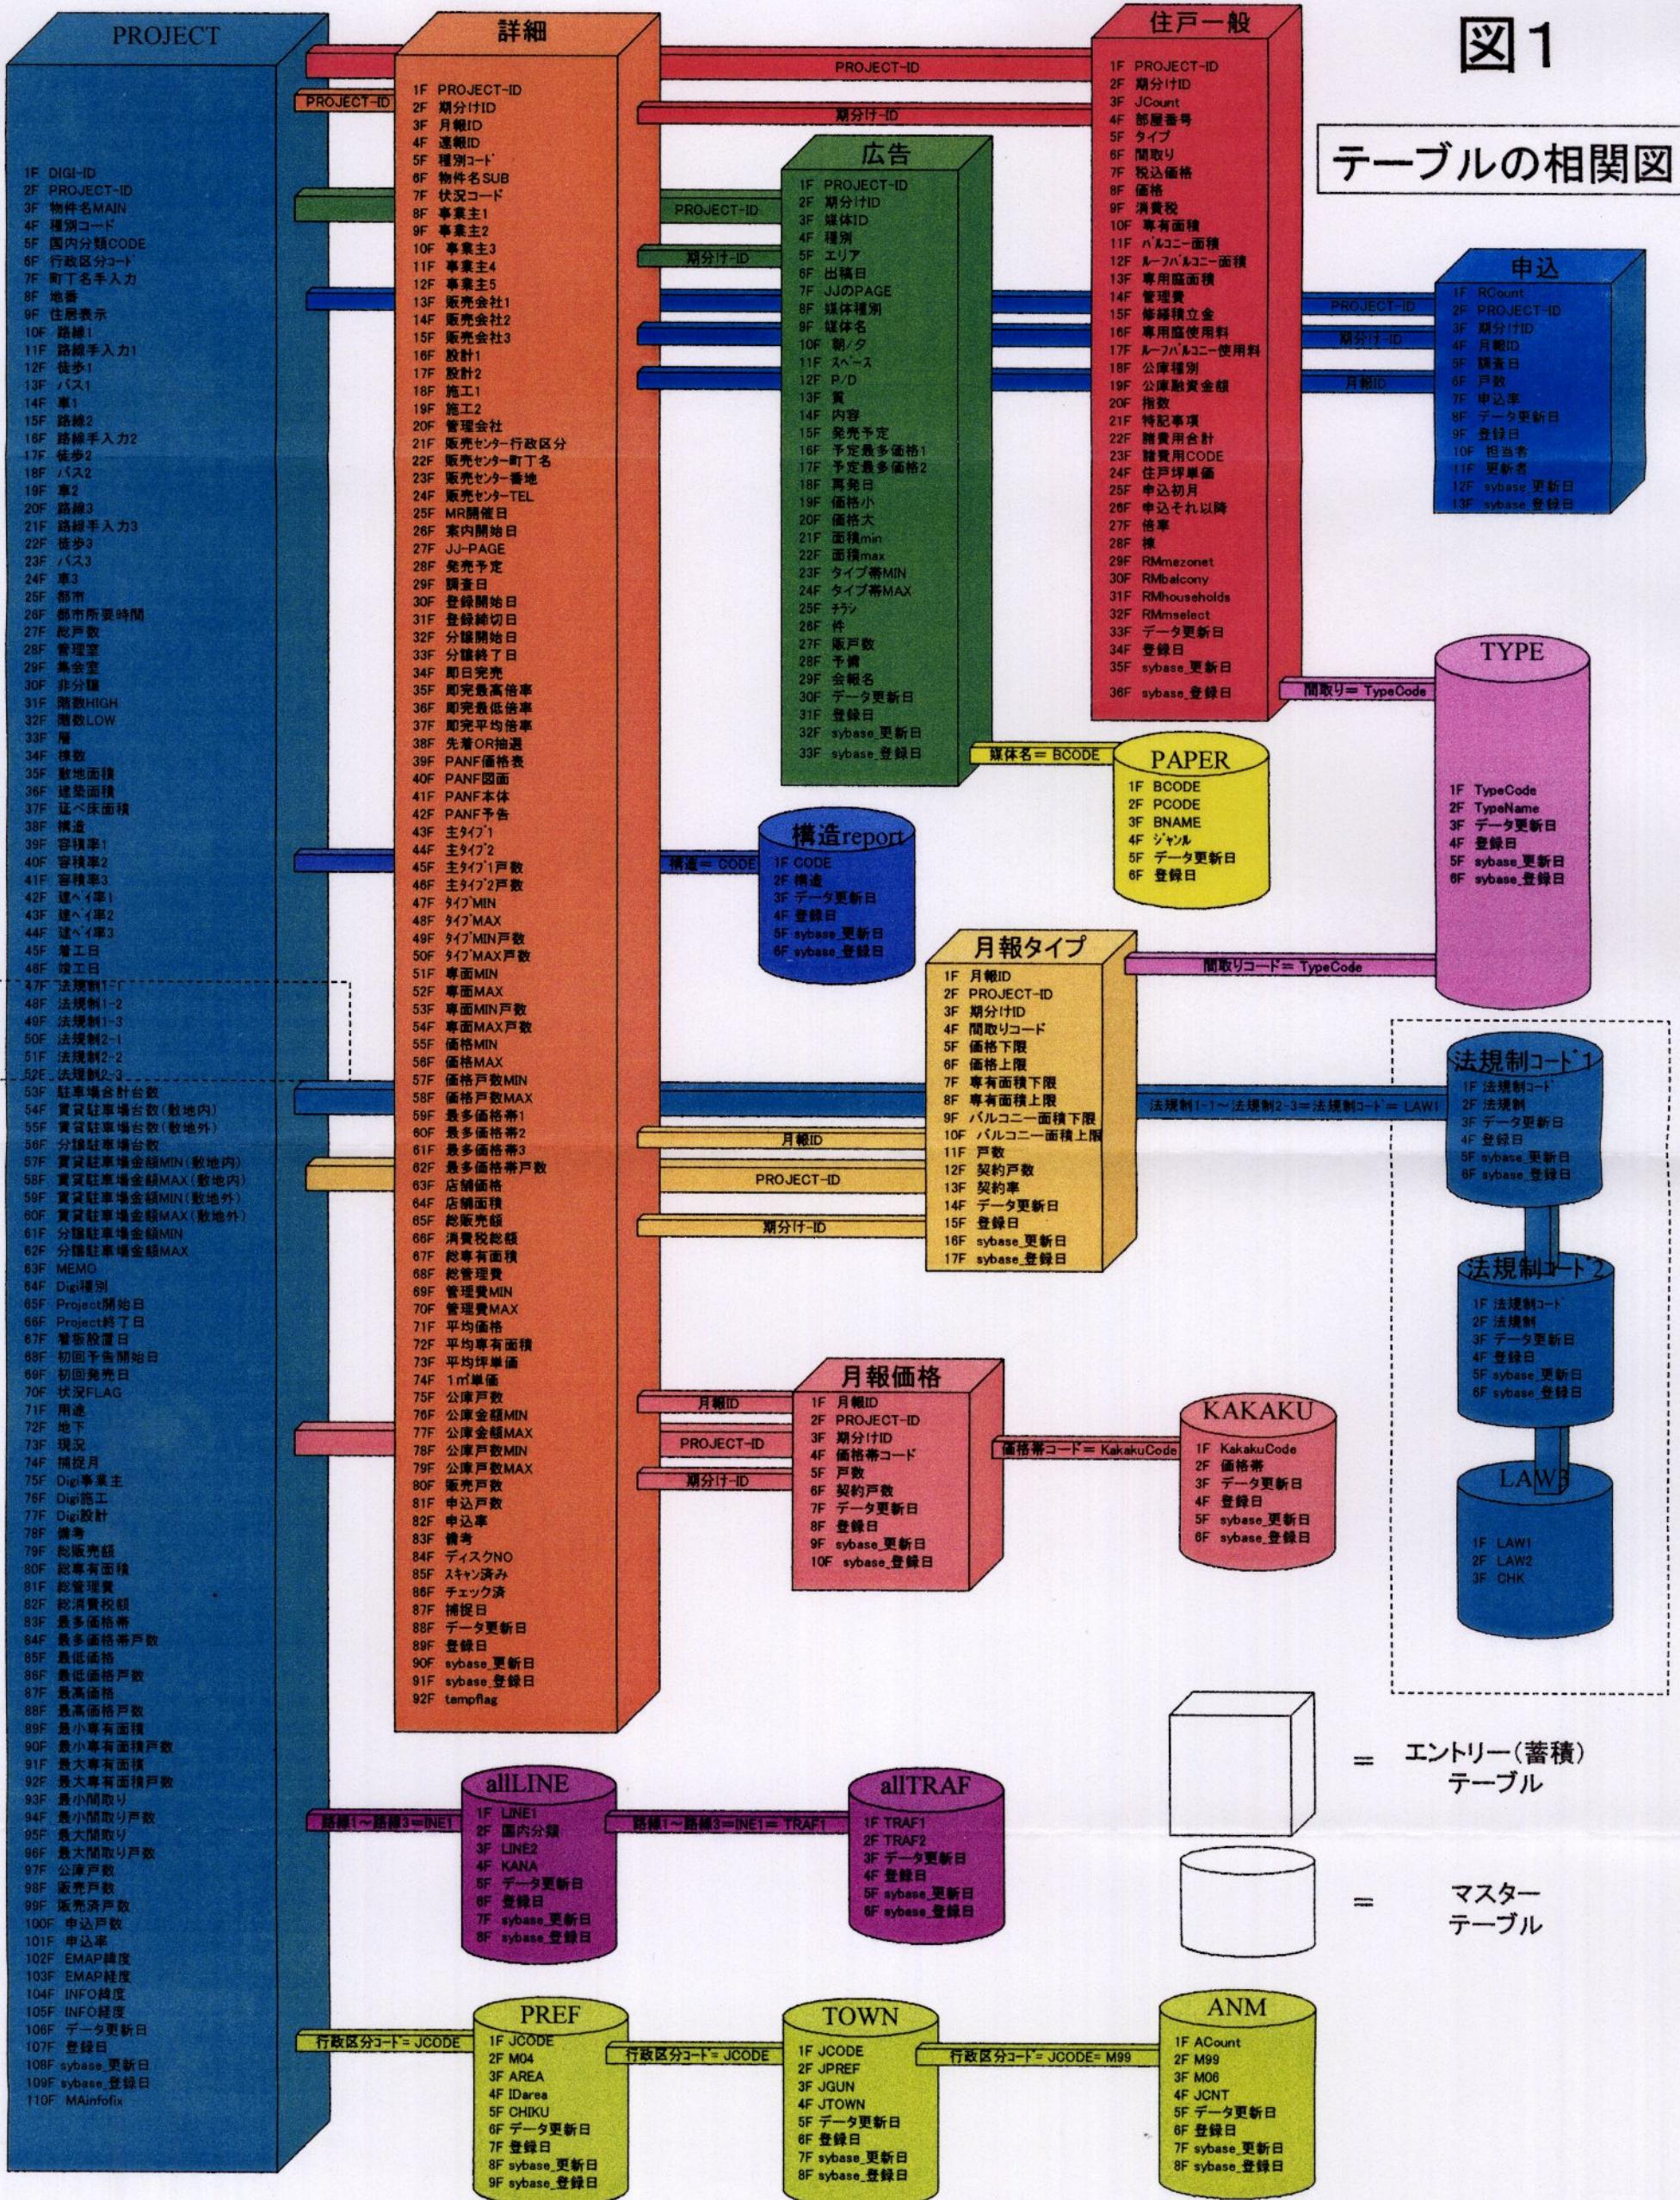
図1

テーブルの相関図

PROJECT

1F DIGI-ID
2F PROJECT-ID
3F 物件名MAIN
4F 種別コード
5F 国内分類CODE
6F 行政区分コード
7F 町丁名手入力
8F 地番
9F 住居表示
10F 路線1
11F 路線手入力1
12F 徒歩1
13F バス1
14F 車1
15F 路線2
16F 路線手入力2
17F 徒歩2
18F バス2
19F 車2
20F 路線3
21F 路線手入力3
22F 徒歩3
23F バス3
24F 車3
25F 都市
26F 都市所要時間
27F 総戸数
28F 管理室
29F 集会室
30F 非分譲
31F 階数HIGH
32F 階数LOW
33F 層
34F 棟数
35F 敷地面積
36F 建築面積
37F 延べ床面積
38F 構造
39F 容積率1
40F 容積率2
41F 容積率3
42F 建ペイ率1
43F 建ペイ率2
44F 建ペイ率3
45F 着工日
46F 竣工日
47F 法規制1-1
48F 法規制1-2
49F 法規制1-3
50F 法規制2-1
51F 法規制2-2
52F 法規制2-3
53F 駐車場台計台数
54F 賃貸駐車場台数(敷地内)
55F 賃貸駐車場台数(敷地外)
56F 分譲駐車場台数
57F 賃貸駐車場金額MIN(敷地内)
58F 賃貸駐車場金額MAX(敷地内)
59F 賃貸駐車場金額MIN(敷地外)
60F 賃貸駐車場金額MAX(敷地外)
61F 分譲駐車場金額MIN
62F 分譲駐車場金額MAX
63F MEMO
64F Digi種別
65F Project開始日
66F Project終了日
67F 管販設置日
68F 初回予告開始日
69F 初回発売日
70F 状況FLAG
71F 用途
72F 地下
73F 現況
74F 捕捉月
75F Digi事業主
76F Digi施工
77F Digi設計
78F 備考
79F 総販売額
80F 総専有面積
81F 総管理費
82F 総消費税額
83F 最多価格帯
84F 最多価格帯戸数
85F 最低価格
86F 最低価格戸数
87F 最高価格
88F 最高価格戸数
89F 最小専有面積
90F 最小専有面積戸数
91F 最大専有面積
92F 最大専有面積戸数
93F 最小間取り
94F 最小間取り戸数
95F 最大間取り
96F 最大間取り戸数
97F 公庫戸数
98F 販売戸数
99F 販売済戸数
100F 申込戸数
101F 申込率
102F EMAP緯度
103F EMAP経度
104F INFO緯度
105F INFO経度
106F データ更新日
107F 登録日
108F sybase_更新日
109F sybase_登録日
110F MAinfofix

PROJECT-ID

詳細

1F PROJECT-ID
2F 期分けID
3F 月報ID
4F 速報ID
5F 種別コード
6F 物件名SUB
7F 状況コード
8F 事業主1
9F 事業主2
10F 事業主3
11F 事業主4
12F 事業主5
13F 販売会社1
14F 販売会社2
15F 販売会社3
16F 設計1
17F 設計2
18F 施工1
19F 施工2
20F 管理会社
21F 販売センター行政区分
22F 販売センター町丁名
23F 販売センター番地
24F 販売センターTEL
25F MR開催日
26F 案内開催日
27F JJ-PAGE
28F 発売予定
29F 調査日
30F 登録開始日
31F 登録締切日
32F 分譲開始日
33F 分譲終了日
34F 即日完売
35F 即完最高倍率
36F 即完最低倍率
37F 即完平均倍率
38F 先着OR抽選
39F PANF価格表
40F PANF図面
41F PANF本体
42F PANF予告
43F 主タイプ1
44F 主タイプ2
45F 主タイプ1戸数
46F 主タイプ2戸数
47F タイプMIN
48F タイプMAX
49F タイプMIN戸数
50F タイプMAX戸数
51F 専面MIN
52F 専面MAX
53F 専面MIN戸数
54F 専面MAX戸数
55F 価格MIN
56F 価格MAX
57F 価格戸数MIN
58F 価格戸数MAX
59F 最多価格帯1
60F 最多価格帯2
61F 最多価格帯3
62F 最多価格帯戸数
63F 店舗面積
64F 店舗価格
65F 総販売額
66F 消費税総額
67F 総専有面積
68F 総管理費
69F 管理費MIN
70F 管理費MAX
71F 平均価格
72F 平均専有面積
73F 平均坪単価
74F 1㎡単価
75F 公庫戸数
76F 公庫金額MIN
77F 公庫金額MAX
78F 公庫戸数MIN
79F 公庫戸数MAX
80F 販売戸数
81F 申込戸数
82F 申込率
83F 備考
84F ディスクNO
85F スキャン済み
86F チェック済
87F 捕捉日
88F データ更新日
89F 登録日
90F sybase_更新日
91F sybase_登録日
92F tempflag

PROJECT-ID
期分け-ID

住戸一般

1F PROJECT-ID
2F 期分けID
3F JCount
4F 部屋番号
5F タイプ
6F 間取り
7F 税込価格
8F 価格
9F 消費税
10F 専有面積
11F バルコニー面積
12F ルーフバルコニー面積
13F 専用庭面積
14F 管理費
15F 修繕積立金
16F 専用庭使用料
17F ルーフバルコニー使用料
18F 公庫種別
19F 公庫融資金額
20F 階数
21F 特記事項
22F 諸費用合計
23F 諸費用CODE
24F 住戸坪単価
25F 申込初月
26F 申込それ以降
27F 倍率
28F 棟
29F RMmezonet
30F RMbalcony
31F RMhouseholds
32F RMmselect
33F データ更新日
34F 登録日
35F sybase_更新日
36F sybase_登録日

PROJECT-ID
期分け-ID

広告

1F PROJECT-ID
2F 期分けID
3F 媒体ID
4F 種別
5F エリア
6F 出稿日
7F JJのPAGE
8F 媒体種別
9F 媒体名
10F 朝/夕
11F スペース
12F P/D
13F 頁
14F 内容
15F 発売予定
16F 予定最多価格1
17F 予定最多価格2
18F 再発日
19F 価格小
20F 価格大
21F 面積min
22F 面積max
23F タイプ帯MIN
24F タイプ帯MAX
25F チラシ
26F 件
27F 販戸数
28F 予備
29F 会報名
30F データ更新日
31F 登録日
32F sybase_更新日
33F sybase_登録日

PROJECT-ID
期分け-ID
月報ID

申込

1F RCount
2F PROJECT-ID
3F 期分けID
4F 月報ID
5F 調査日
6F 戸数
7F 申込率
8F データ更新日
9F 登録日
10F 担当者
11F 更新者
12F sybase_更新日
13F sybase_登録日

間取り= TypeCode

TYPE

1F TypeCode
2F TypeName
3F データ更新日
4F 登録日
5F sybase_更新日
6F sybase_登録日

媒体名= BCODE

PAPER

1F BCODE
2F PCODE
3F BNAME
4F ジャンル
5F データ更新日
6F 登録日

構造= CODE

構造report

1F CODE
2F 構造
3F データ更新日
4F 登録日
5F sybase_更新日
6F sybase_登録日

月報タイプ

1F 月報ID
2F PROJECT-ID
3F 期分けID
4F 間取りコード
5F 価格下限
6F 価格上限
7F 専有面積下限
8F 専有面積上限
9F バルコニー面積下限
10F バルコニー面積上限
11F 戸数
12F 契約戸数
13F 契約率
14F データ更新日
15F 登録日
16F sybase_更新日
17F sybase_登録日

間取りコード= TypeCode

月報ID
PROJECT-ID
期分け-ID

法規制1-1～法規制2-3=法規制コード= LAW1

法規制コード1

1F 法規制コード
2F 法規制
3F データ更新日
4F 登録日
5F sybase_更新日
6F sybase_登録日

法規制コード2

1F 法規制コード
2F 法規制
3F データ更新日
4F 登録日
5F sybase_更新日
6F sybase_登録日

LAWB

1F LAW1
2F LAW2
3F CHK

月報ID
PROJECT-ID
期分け-ID

月報価格

1F 月報ID
2F PROJECT-ID
3F 期分けID
4F 価格帯コード
5F 戸数
6F 契約戸数
7F データ更新日
8F 登録日
9F sybase_更新日
10F sybase_登録日

価格帯コード= KakakuCode

KAKAKU

1F KakakuCode
2F 価格帯
3F データ更新日
4F 登録日
5F sybase_更新日
6F sybase_登録日

= エントリー(蓄積)テーブル

= マスターテーブル

路線1～路線3=INE1

allLINE

1F LINE1
2F 国内分類
3F LINE2
4F KANA
5F データ更新日
6F 登録日
7F sybase_更新日
8F sybase_登録日

路線1～路線3=INE1= TRAF1

allTRAF

1F TRAF1
2F TRAF2
3F データ更新日
4F 登録日
5F sybase_更新日
6F sybase_登録日

行政区分コード= JCODE

PREF

1F JCODE
2F M04
3F AREA
4F IDarea
5F CHIKU
6F データ更新日
7F 登録日
8F sybase_更新日
9F sybase_登録日

行政区分コード= JCODE

TOWN

1F JCODE
2F JPREF
3F JGUN
4F JTOWN
5F データ更新日
6F 登録日
7F sybase_更新日
8F sybase_登録日

行政区分コード= JCODE= M99

ANM

1F ACount
2F M99
3F M06
4F JCNT
5F データ更新日
6F 登録日
7F sybase_更新日
8F sybase_登録日